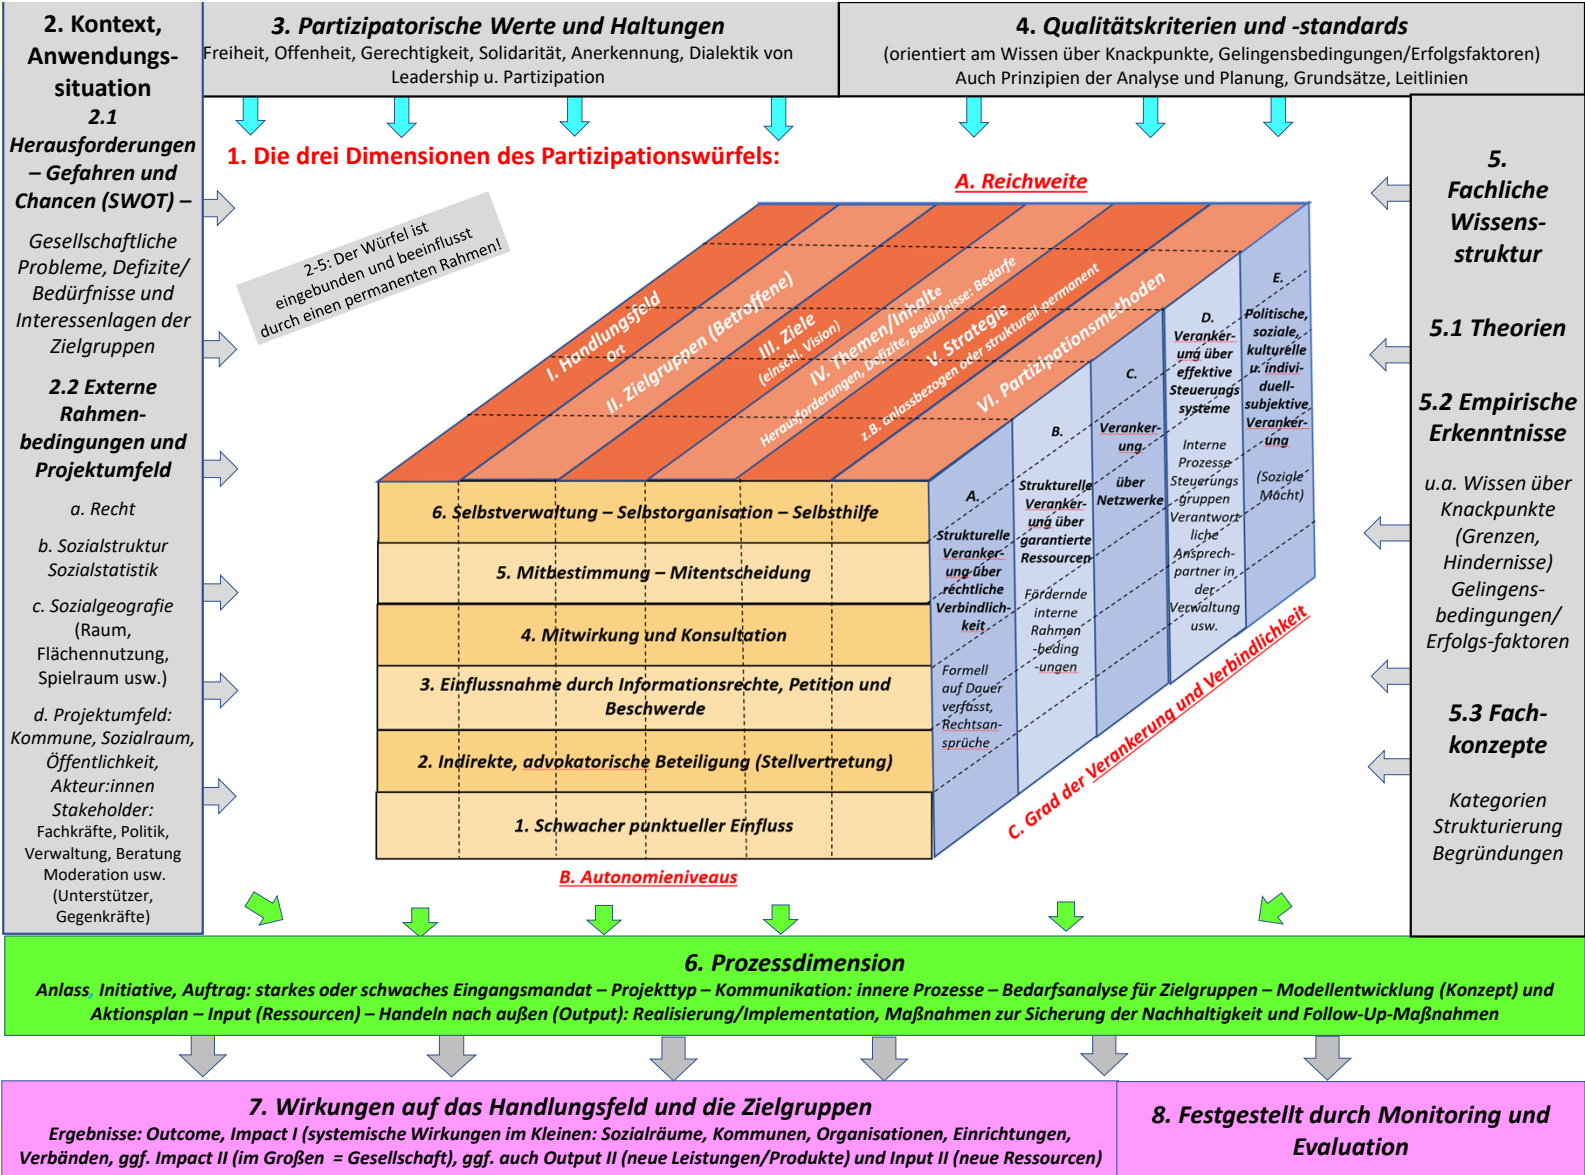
2. Kontext, Anwendungs-situation

2.1 Herausforderungen – Gefahren und Chancen (SWOT) –

Gesellschaftliche Probleme, Defizite/ Bedürfnisse und Interessenlagen der Zielgruppen

2.2 Externe Rahmen-bedingungen und Projektumfeld

a. Recht

b. Sozialstruktur Sozialstatistik

c. Sozialgeografie (Raum, Flächennutzung, Spielraum usw.)

d. Projektumfeld: Kommune, Sozialraum, Öffentlichkeit, Akteur:innen Stakeholder: Fachkräfte, Politik, Verwaltung, Beratung Moderation usw. (Unterstützer, Gegenkräfte)

3. Partizipatorische Werte und Haltungen

Freiheit, Offenheit, Gerechtigkeit, Solidarität, Anerkennung, Dialektik von Leadership u. Partizipation

4. Qualitätskriterien und -standards

(orientiert am Wissen über Knackpunkte, Gelingensbedingungen/Erfolgsfaktoren) Auch Prinzipien der Analyse und Planung, Grundsätze, Leitlinien

1. Die drei Dimensionen des Partizipationswürfels:

2-5: Der Würfel ist eingebunden und beeinflusst durch einen permanenten Rahmen!

A. Reichweite

I. Handlungsfeld Ort

II. Zielgruppen (Betroffene)

III. Ziele (einschl. Vision)

IV. Themen/Inhalte Herausforderungen, Defizite, Bedürfnisse: Bedarfe

V. Strategie z.B. anlassbezogen oder strukturell permanent

VI. Partizipationsmethoden

6. Selbstverwaltung – Selbstorganisation – Selbsthilfe

5. Mitbestimmung – Mitentscheidung

4. Mitwirkung und Konsultation

3. Einflussnahme durch Informationsrechte, Petition und Beschwerde

2. Indirekte, advokatorische Beteiligung (Stellvertretung)

1. Schwacher punktueller Einfluss

B. Autonomieniveaus

A. Strukturelle Veranker-ung über rechtliche Verbindlich-keit

Formell auf Dauer verfasst, Rechtsan-sprüche

B. Strukturelle Veranker-ung über garantierte Ressourcen

Fördernde interne Rahmen-beding-ungen

C. Veranker-ung über Netzwerke

D. Veranker-ung über effektive Steuerungs systeme

Interne Prozesse Steuerungs -gruppen Verantwort liche Ansprech-partner in der Verwaltung usw.

E. Politische, soziale, kulturelle u. indivi-duell-subjektive Veranker-ung

(Soziale Macht)

C. Grad der Verankerung und Verbindlichkeit

5. Fachliche Wissens-struktur

5.1 Theorien

5.2 Empirische Erkenntnisse

u.a. Wissen über Knackpunkte (Grenzen, Hindernisse) Gelingens-bedingungen/ Erfolgs-faktoren

5.3 Fach-konzepte

Kategorien Strukturierung Begründungen

6. Prozessdimension

Anlass, Initiative, Auftrag: starkes oder schwaches Eingangsmandat – Projekttyp – Kommunikation: innere Prozesse – Bedarfsanalyse für Zielgruppen – Modellentwicklung (Konzept) und Aktionsplan – Input (Ressourcen) – Handeln nach außen (Output): Realisierung/Implementation, Maßnahmen zur Sicherung der Nachhaltigkeit und Follow-Up-Maßnahmen

7. Wirkungen auf das Handlungsfeld und die Zielgruppen

Ergebnisse: Outcome, Impact I (systemische Wirkungen im Kleinen: Sozialräume, Kommunen, Organisationen, Einrichtungen, Verbänden, ggf. Impact II (im Großen = Gesellschaft), ggf. auch Output II (neue Leistungen/Produkte) und Input II (neue Ressourcen)

8. Festgestellt durch Monitoring und Evaluation